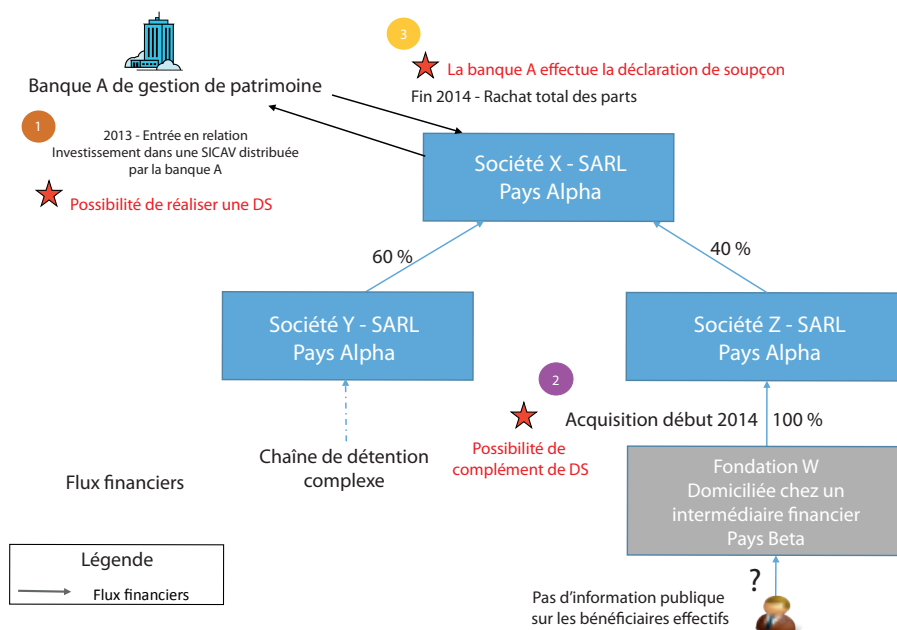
Banque A de gestion de patrimoine

3

La banque A effectue la déclaration de soupçon

Fin 2014 - Rachat total des parts

1

2013 - Entrée en relation
Investissement dans une SICAV distribuée par la banque A

Possibilité de réaliser une DS

Société X - SARL
Pays Alpha

60 %

40 %

Société Y - SARL
Pays Alpha

Société Z - SARL
Pays Alpha

2

Acquisition début 2014 100 %

Possibilité de complément de DS

Chaîne de détention complexe

Flux financiers

Fondation W
Domiciliée chez un intermédiaire financier
Pays Beta

Légende

Flux financiers

?

Pas d'information publique sur les bénéficiaires effectifs